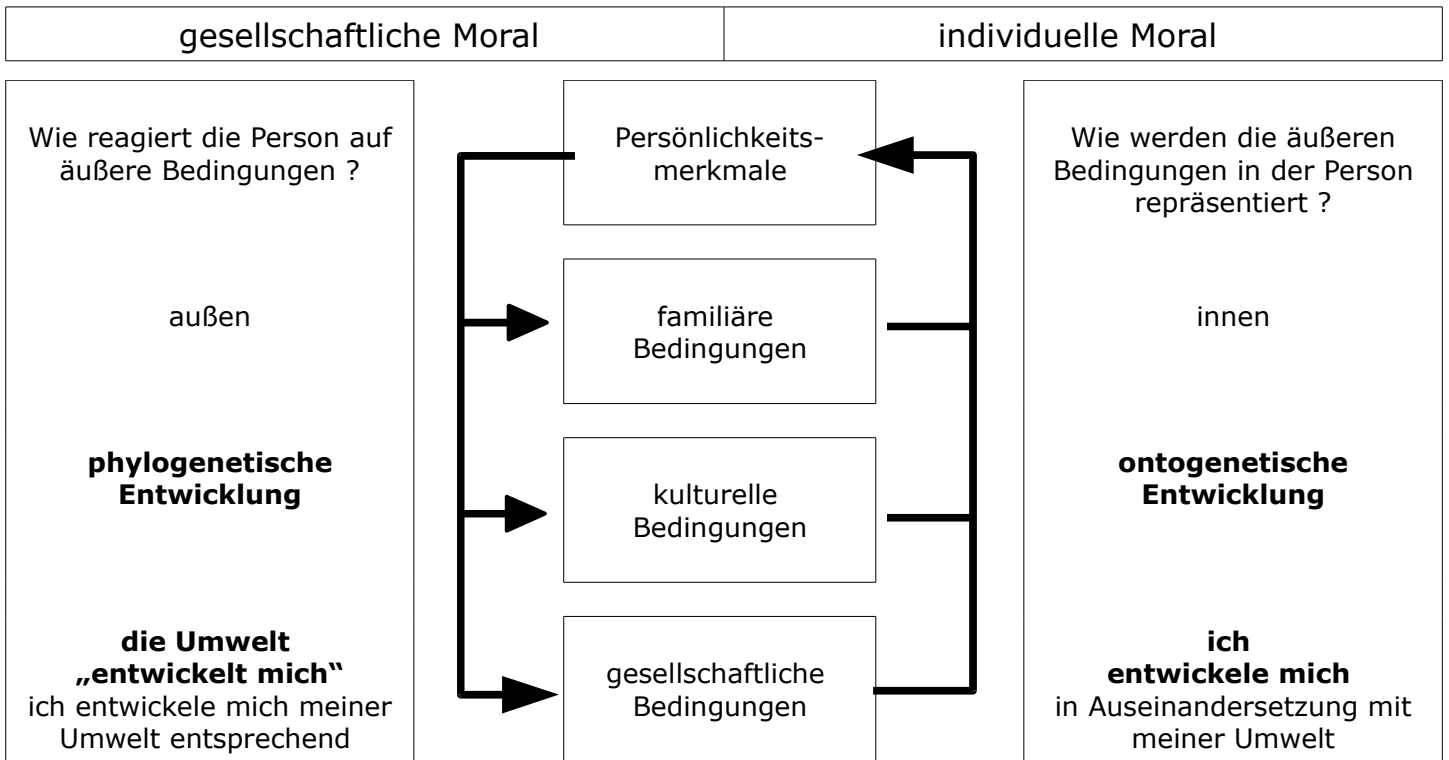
| gesellschaftliche Moral | individuelle Moral |
|---|---|

Wie reagiert die Person auf äußere Bedingungen ?

außen

**phylogenetische Entwicklung**

**die Umwelt „entwickelt mich"**
ich entwickele mich meiner Umwelt entsprechend

Persönlichkeitsmerkmale

familiäre Bedingungen

kulturelle Bedingungen

gesellschaftliche Bedingungen

Wie werden die äußeren Bedingungen in der Person repräsentiert ?

innen

**ontogenetische Entwicklung**

**ich entwickele mich**
in Auseinandersetzung mit meiner Umwelt